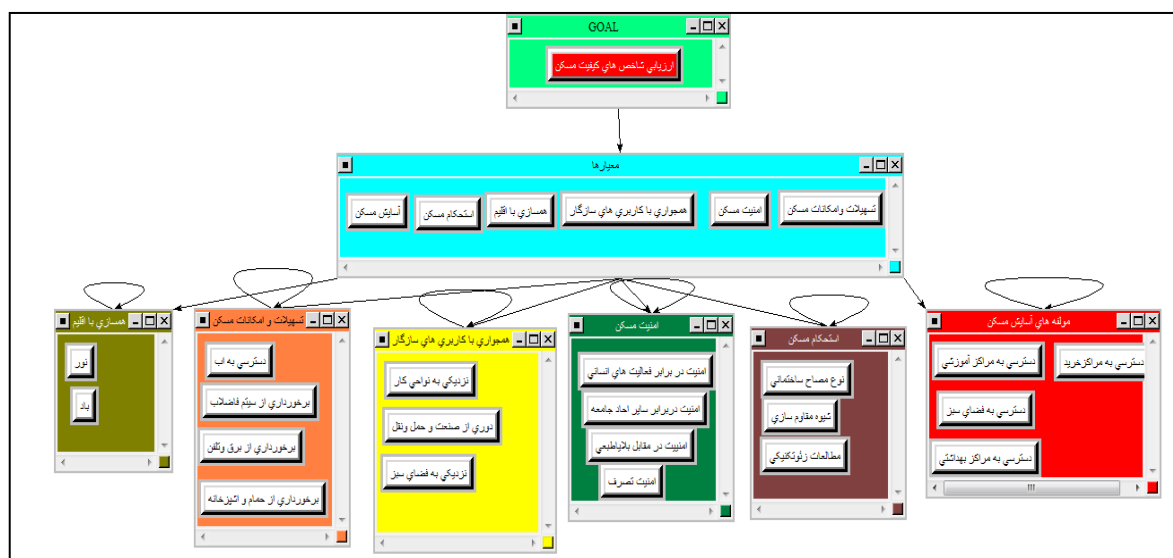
GOAL

ارزيابي شاخص هاي كيفيت مسكن

معيارها

تسهيلات وامكانات مسكن

امنيت مسكن

همجواري با كاربري هاي سازگار

همسازي با اقليم

استحكام مسكن

آسايش مسكن

همسازي با اقليم

نور

باد

تسهيلات و امكانات مسكن

دسترسي به اب

برخورداري از سيتم فاضلاب

برخورداري از برق وتلفن

برخورداري از حمام و اشپزخانه

همجواري با كاربري هاي سازگار

نزديكي به نواحي كار

دوري از صنعت و حمل ونقل

نزديكي به فضاي سبز

امنيت مسكن

امنيت در برابر فعاليت هاي انساني

امنيت دربرابر ساير احاد جامعه

امنيت در مقابل بلاياطبيعي

امنيت تصرف

استحكام مسكن

نوع مصالح ساختماني

شيوه مقاوم سازي

مطالعات ژئوتكنيكي

مولفه هاي آسايش مسكن

دسترسي به مراكزخريد

دسترسي به مراكز آموزشي

دسترسي به فضاي سبز

دسترسي به مراكز بهداشتي